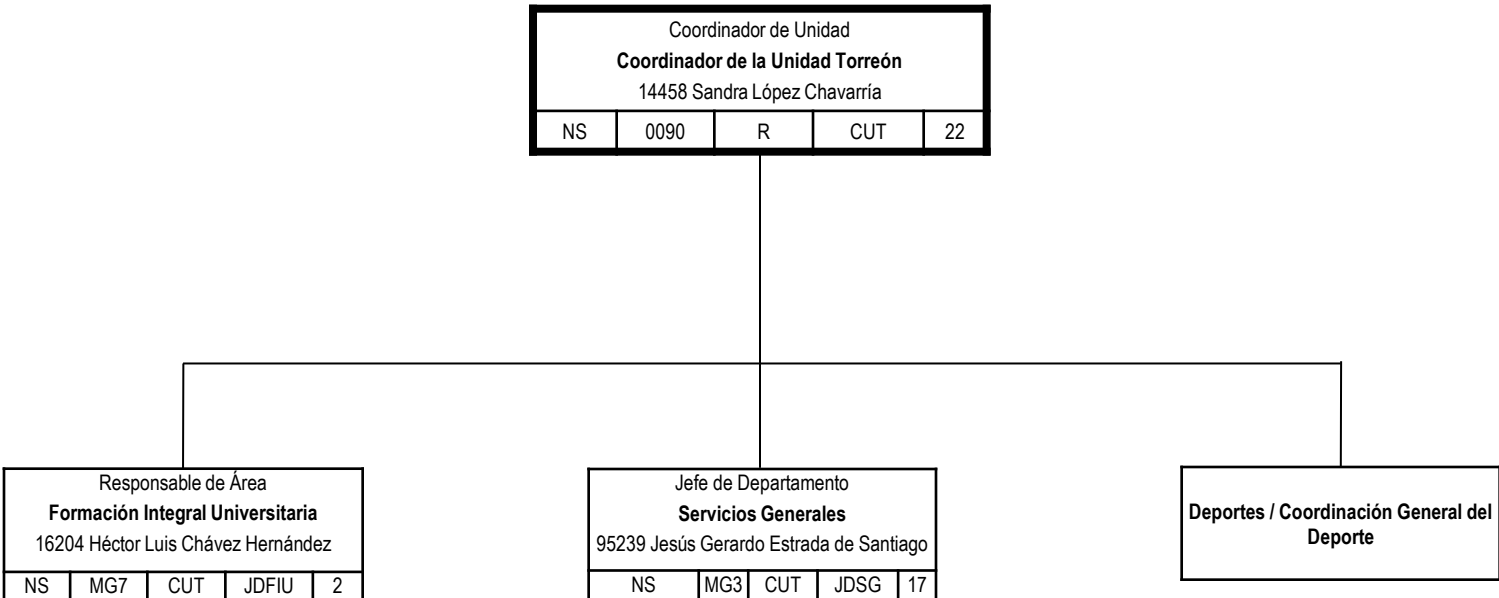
Coordinador de Unidad
**Coordinador de la Unidad Torreón**
14458 Sandra López Chavarría

| NS | 0090 | R | CUT | 22 |
|---|---|---|---|---|

Responsable de Área
**Formación Integral Universitaria**
16204 Héctor Luis Chávez Hernández

| NS | MG7 | CUT | JDFIU | 2 |
|---|---|---|---|---|

Jefe de Departamento
**Servicios Generales**
95239 Jesús Gerardo Estrada de Santiago

| NS | MG3 | CUT | JDSG | 17 |
|---|---|---|---|---|

**Deportes / Coordinación General del Deporte**